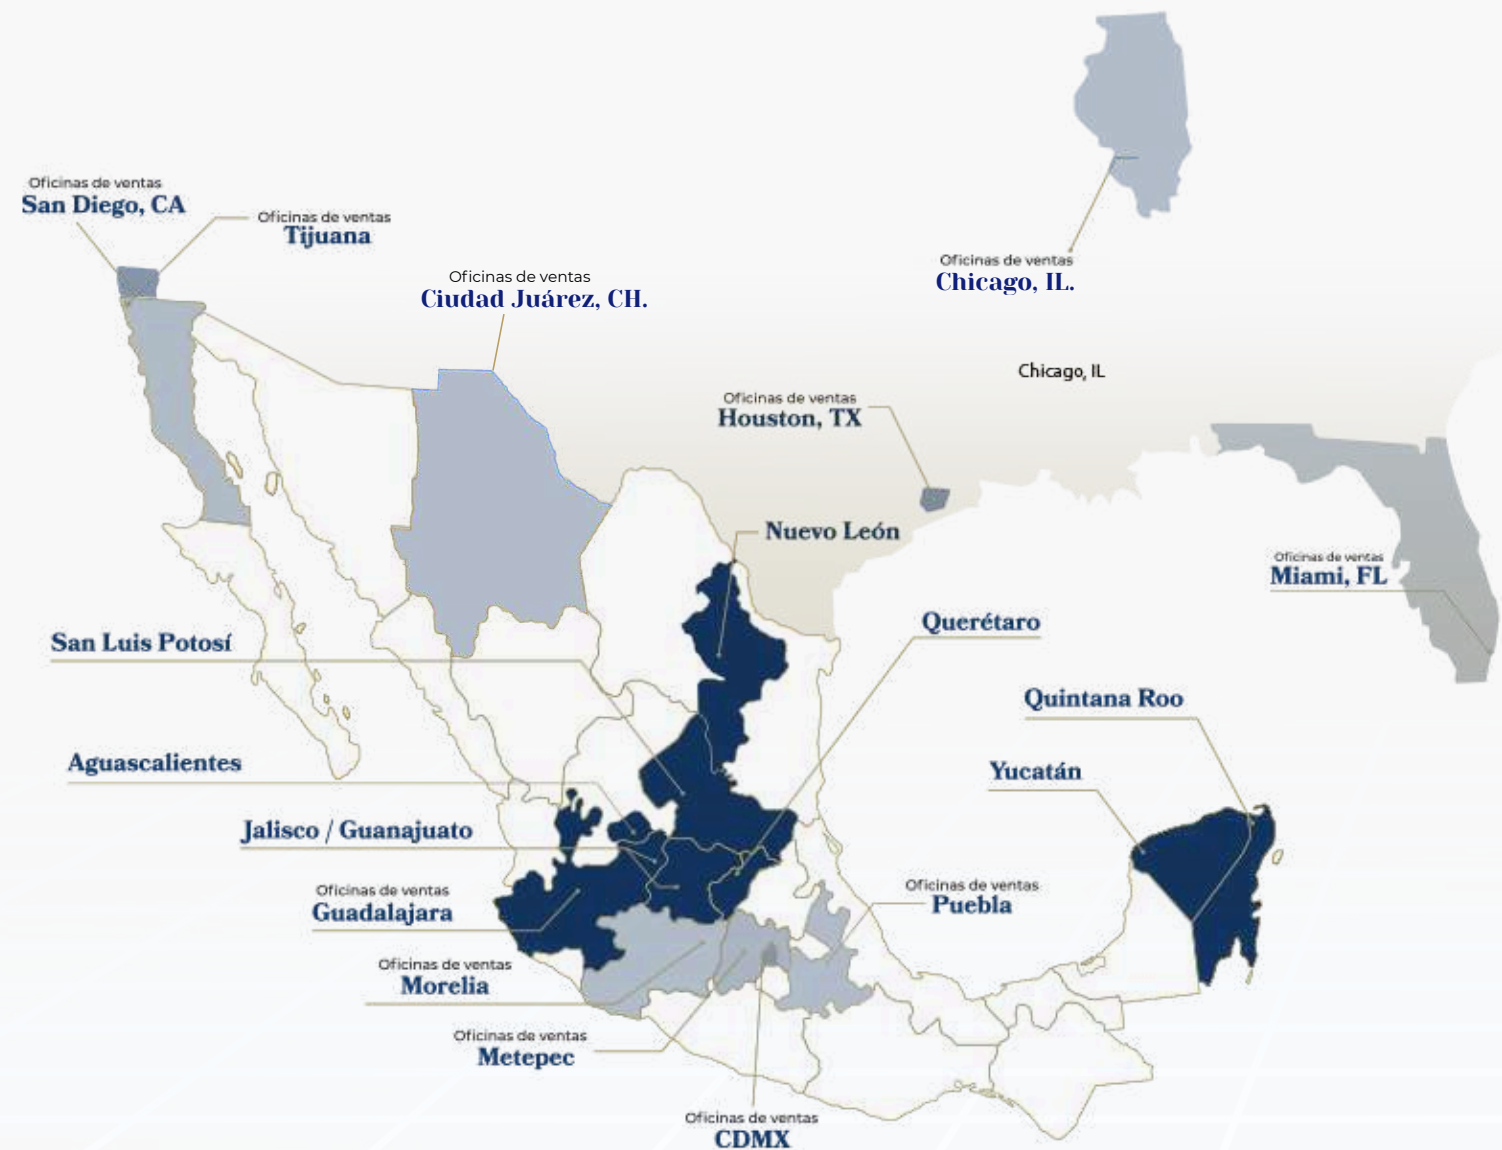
Oficinas de ventas
San Diego, CA

Oficinas de ventas
Tijuana

Oficinas de ventas
Ciudad Juárez, CH.

Oficinas de ventas
Chicago, IL.

Chicago, IL

Oficinas de ventas
Houston, TX

Nuevo León

Oficinas de ventas
Miami, FL

San Luis Potosí

Querétaro

Quintana Roo

Aguascalientes

Yucatán

Jalisco / Guanajuato

Oficinas de ventas
Guadalajara

Oficinas de ventas
Puebla

Oficinas de ventas
Morelia

Oficinas de ventas
Metepec

Oficinas de ventas
CDMX